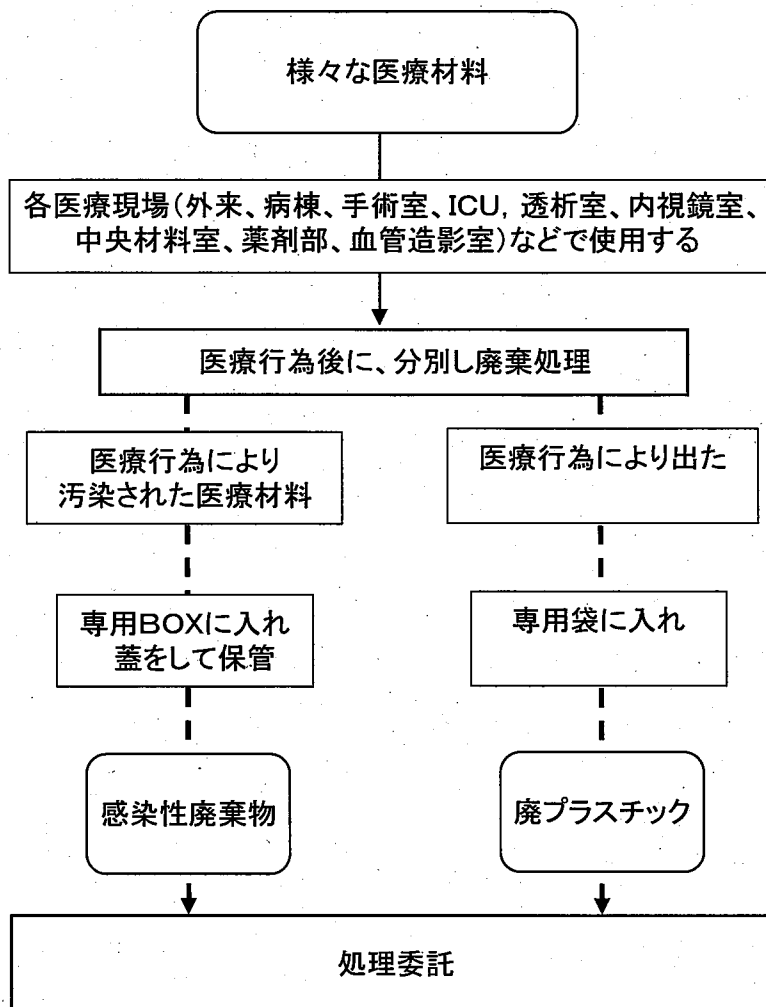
様々な医療材料

各医療現場(外来、病棟、手術室、ICU, 透析室、内視鏡室、中央材料室、薬剤部、血管造影室)などで使用する

医療行為後に、分別し廃棄処理

医療行為により汚染された医療材料

医療行為により出た

専用BOXに入れ蓋をして保管

専用袋に入れ

感染性廃棄物

廃プラスチック

処理委託